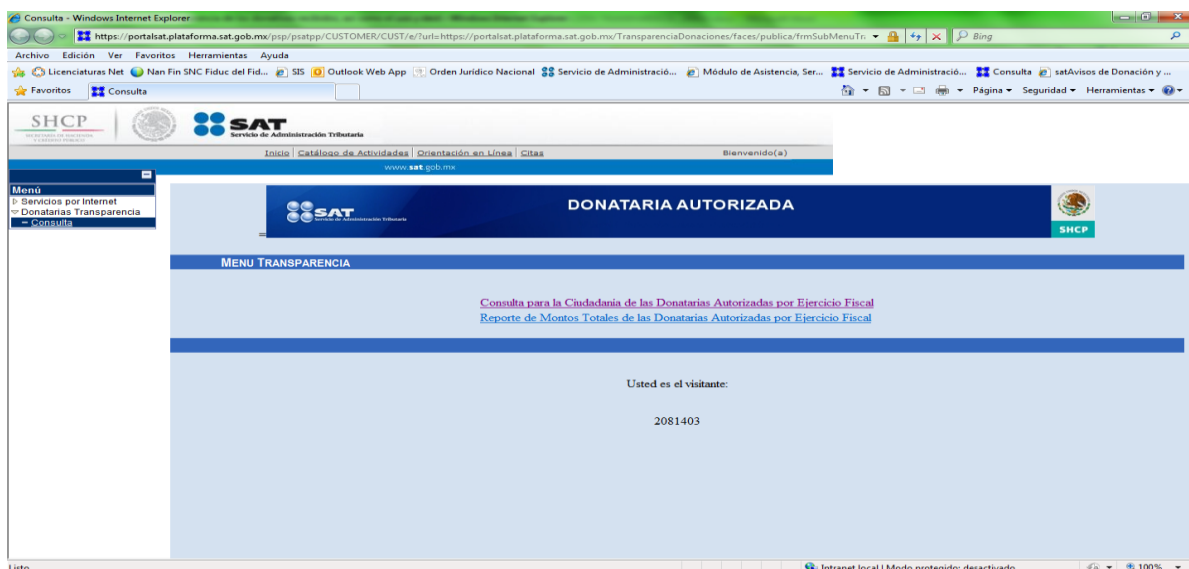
Consulta - Windows Internet Explorer

https://portalsat.plataforma.sat.gob.mx/psp/psatpp/CUSTOMER/CUST/e/?url=https://portalsat.plataforma.sat.gob.mx/TransparenciaDonaciones/faces/publica/frmSubMenuTr

Bing

Archivo Edición Ver Favoritos Herramientas Ayuda

Licenciaturas Net | Nan Fin SNC Fiduc del Fid... | SIS | Outlook Web App | Orden Jurídico Nacional | Servicio de Administració... | Módulo de Asistencia, Ser... | Servicio de Administració... | Consulta | satAvisos de Donación y ...

Favoritos | Consulta

Página ▾ Seguridad ▾ Herramientas ▾

SHCP
SECRETARÍA DE HACIENDA Y CRÉDITO PÚBLICO

SAT
Servicio de Administración Tributaria

Inicio | Catálogo de Actividades | Orientación en Línea | Citas

Bienvenido(a)

www.sat.gob.mx

Menú
▷ Servicios por Internet
▽ Donatarias Transparencia
– Consulta

SAT
Servicio de Administración Tributaria

DONATARIA AUTORIZADA

SHCP

MENU TRANSPARENCIA

Consulta para la Ciudadania de las Donatarias Autorizadas por Ejercicio Fiscal
Reporte de Montos Totales de las Donatarias Autorizadas por Ejercicio Fiscal

Usted es el visitante:

2081403

Listo

Intranet local | Modo protegido: desactivado

100%